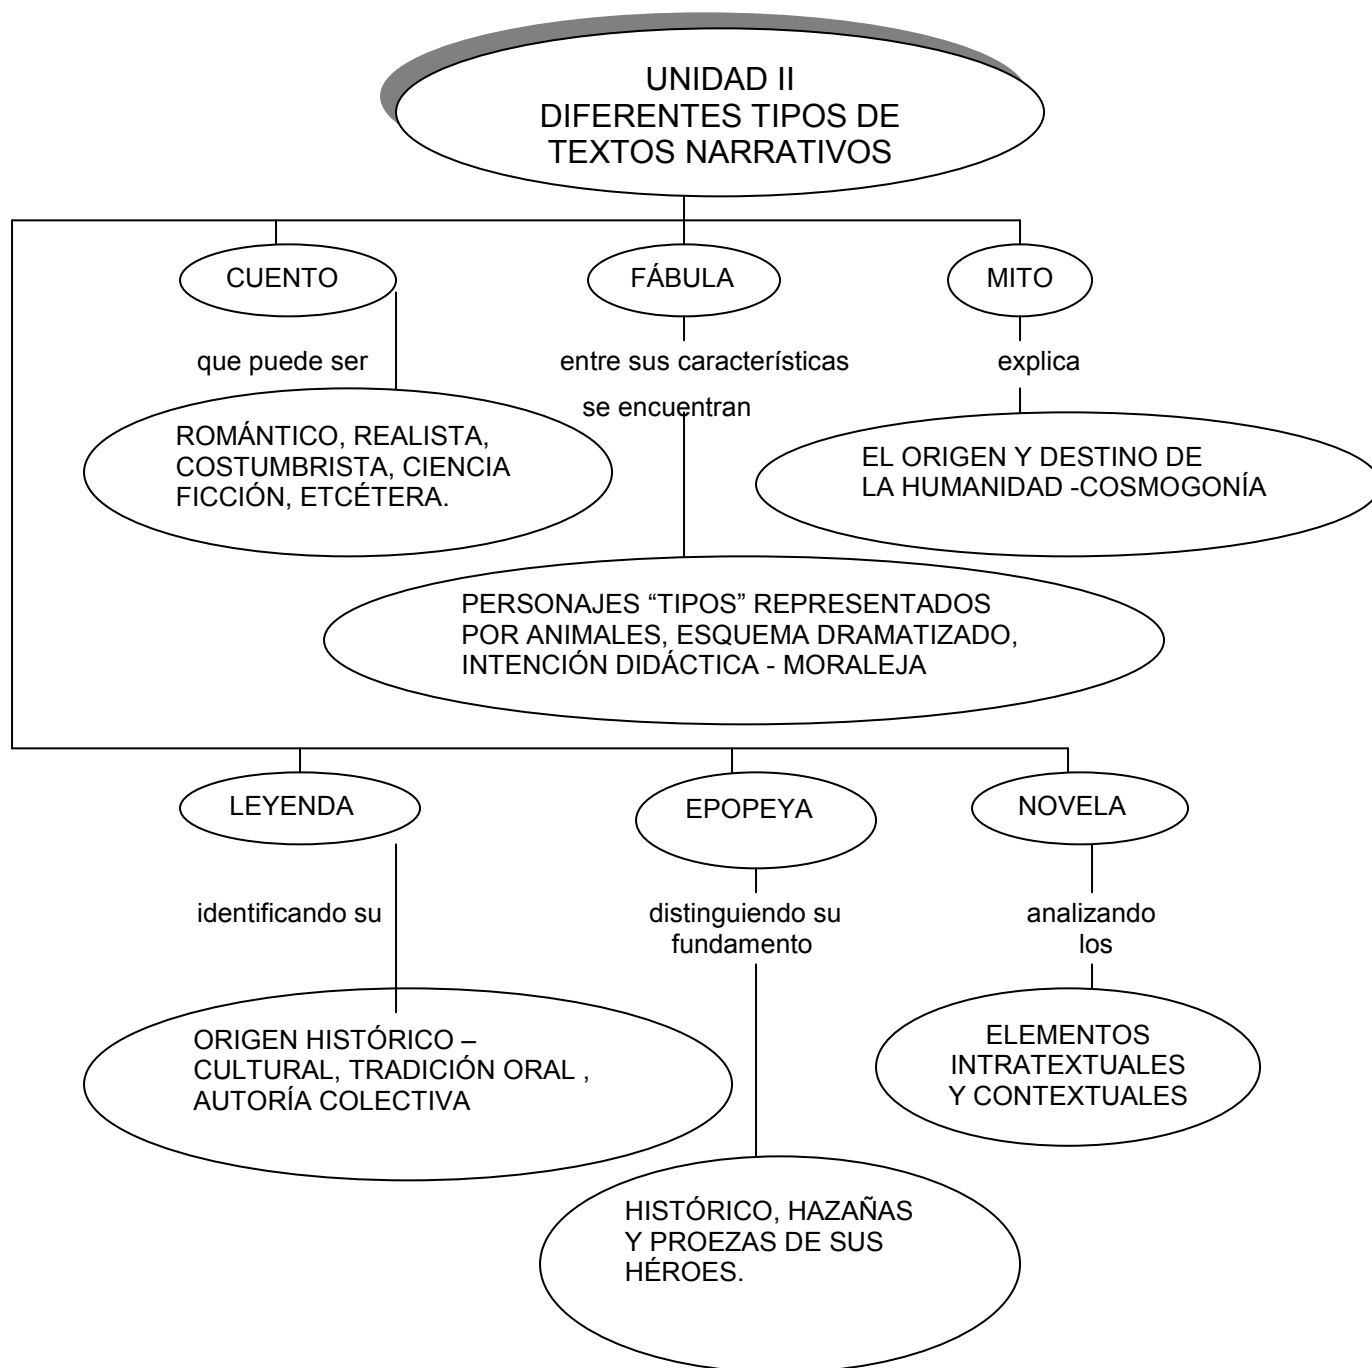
UNIDAD II
DIFERENTES TIPOS DE
TEXTOS NARRATIVOS

CUENTO

que puede ser

ROMÁNTICO, REALISTA, COSTUMBRISTA, CIENCIA FICCIÓN, ETCÉTERA.

FÁBULA

entre sus características se encuentran

PERSONAJES “TIPOS” REPRESENTADOS POR ANIMALES, ESQUEMA DRAMATIZADO, INTENCIÓN DIDÁCTICA - MORALEJA

MITO

explica

EL ORIGEN Y DESTINO DE LA HUMANIDAD -COSMOGONÍA

LEYENDA

identificando su

ORIGEN HISTÓRICO – CULTURAL, TRADICIÓN ORAL , AUTORÍA COLECTIVA

EPOPEYA

distinguiendo su fundamento

HISTÓRICO, HAZAÑAS Y PROEZAS DE SUS HÉROES.

NOVELA

analizando los

ELEMENTOS INTRATEXTUALES Y CONTEXTUALES